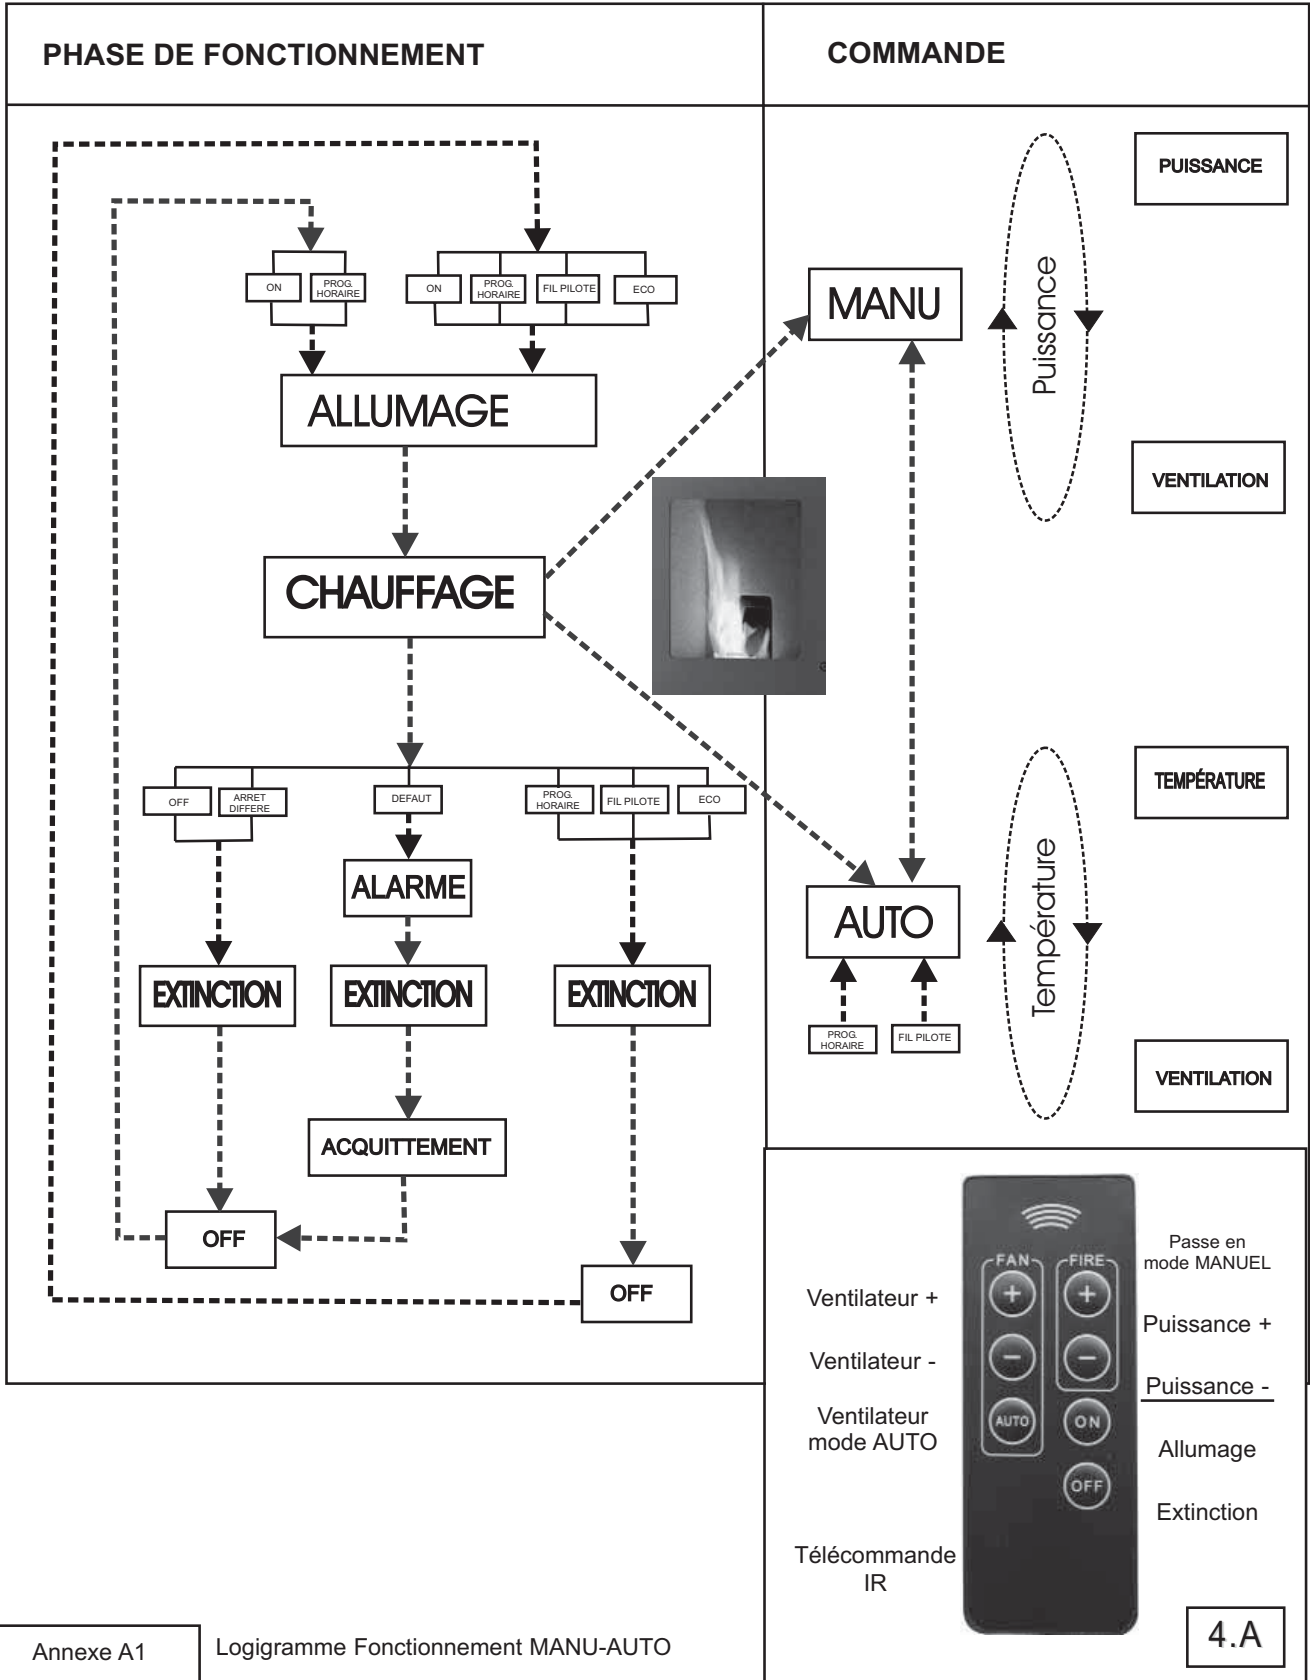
PHASE DE FONCTIONNEMENT

COMMANDE

ON

PROG. HORAIRE

ON

PROG. HORAIRE

FIL PILOTE

ECO

ALLUMAGE

CHAUFFAGE

OFF

ARRET DIFFERE

DEFAUT

PROG. HORAIRE

FIL PILOTE

ECO

ALARME

EXTINCTION

EXTINCTION

EXTINCTION

ACQUITTEMENT

OFF

OFF

PUISSANCE

MANU

Puissance

VENTILATION

TEMPÉRATURE

AUTO

Température

PROG. HORAIRE

FIL PILOTE

VENTILATION

FAN

FIRE

AUTO

ON

OFF

Passe en mode MANUEL

Ventilateur +

Puissance +

Ventilateur -

Puissance -

Ventilateur mode AUTO

Allumage

Extinction

Télécommande IR

4.A

Annexe A1

Logigramme Fonctionnement MANU-AUTO